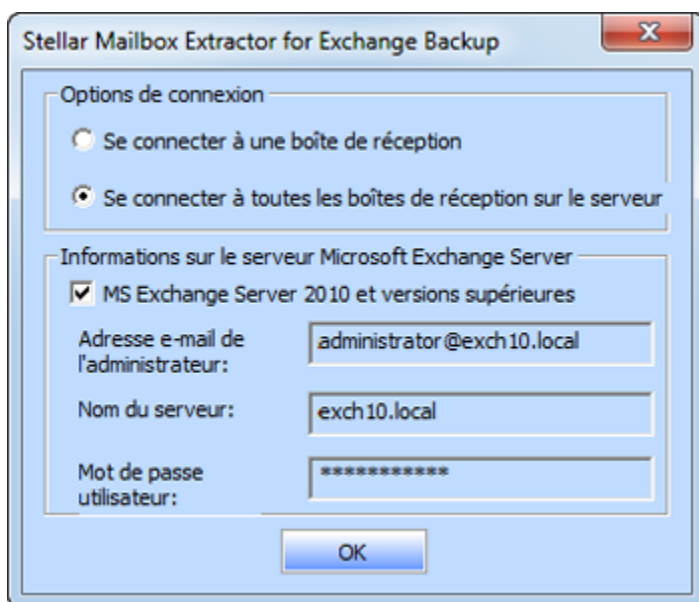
Stellar Mailbox Extractor for Exchange Backup

X

Options de connexion

Se connecter à une boîte de réception

Se connecter à toutes les boîtes de réception sur le serveur

Informations sur le serveur Microsoft Exchange Server

MS Exchange Server 2010 et versions supérieures

Adresse e-mail de l'administrateur:

administrator@exch10.local

Nom du serveur:

exch10.local

Mot de passe utilisateur:

***********

OK